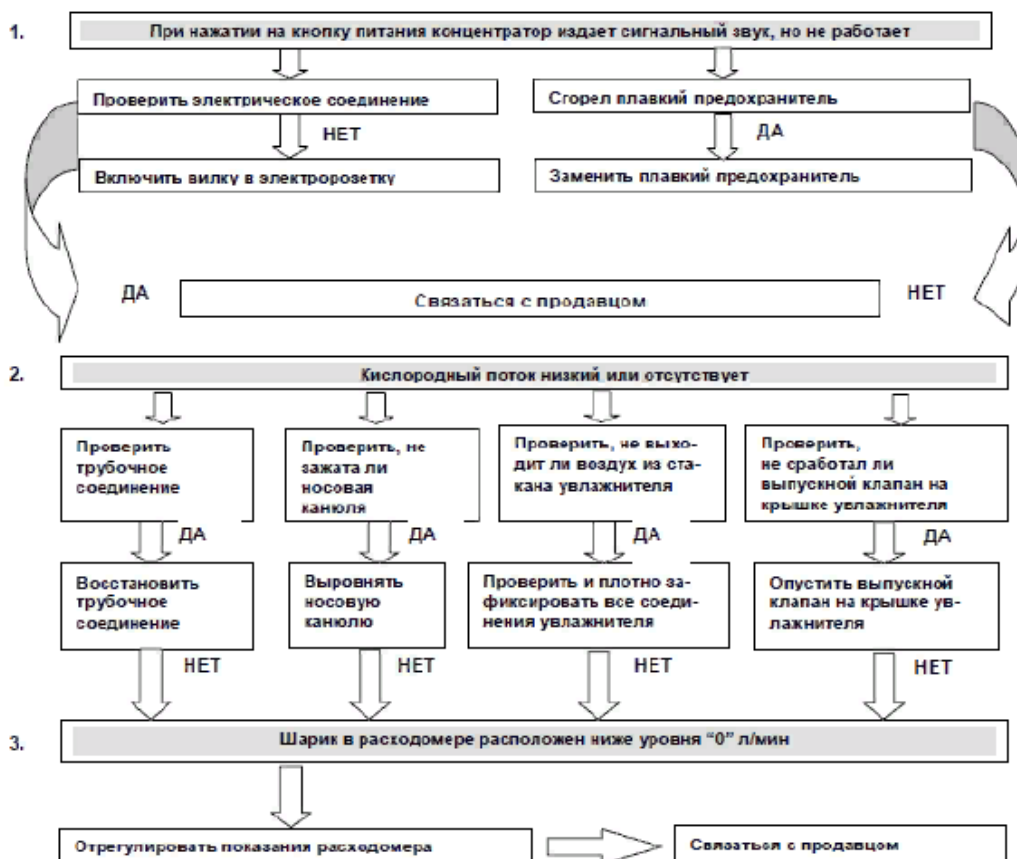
1.

При нажатии на кнопку питания концентратор издает сигнальный звук, но не работает

Проверить электрическое соединение

НЕТ

Включить вилку в электророзетку

Сгорел плавкий предохранитель

ДА

Заменить плавкий предохранитель

ДА

Связаться с продавцом

НЕТ

2.

Кислородный поток низкий или отсутствует

Проверить трубочное соединение

ДА

Восстановить трубочное соединение

НЕТ

Проверить, не зажата ли носовая канюля

ДА

Выровнять носовую канюлю

НЕТ

Проверить, не выходит ли воздух из стакана увлажнителя

ДА

Проверить и плотно зафиксировать все соединения увлажнителя

НЕТ

Проверить, не сработал ли выпускной клапан на крышке увлажнителя

ДА

Опустить выпускной клапан на крышке увлажнителя

НЕТ

3.

Шарик в расходомере расположен ниже уровня "0" л/мин

Отрегулировать показания расходомера

Связаться с продавцом